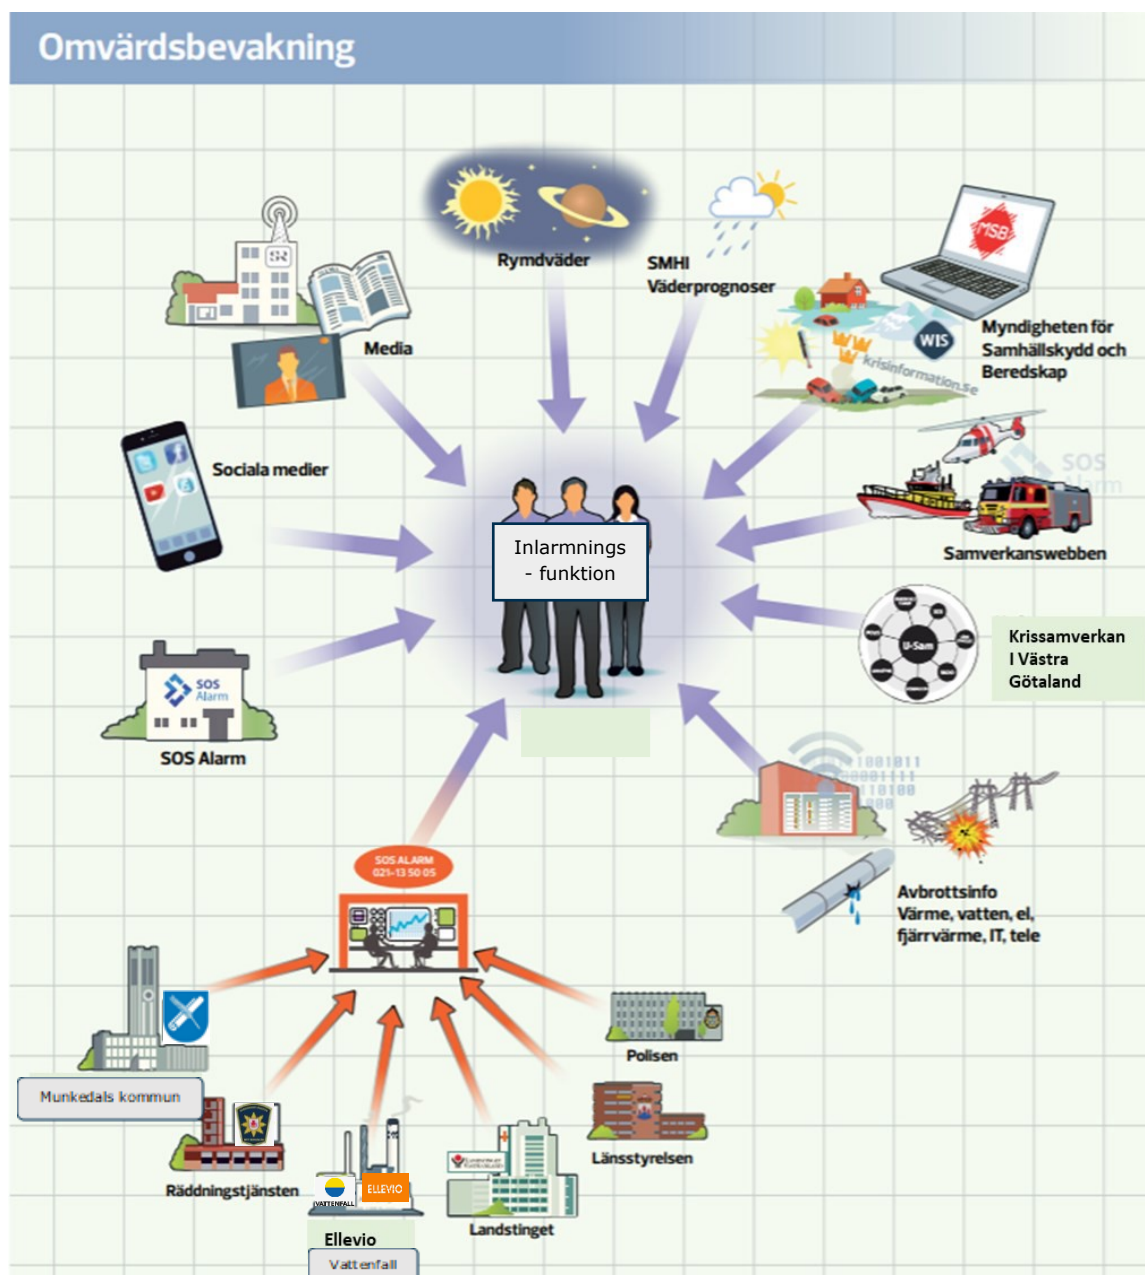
Omvärdsbevakning

Rymdväder

SMHI Väderprognoser

Media

Myndigheten för Samhällskydd och Beredskap

MSB

WIS

krisinformation.se

Sociala medier

Inlarmnings - funktion

SOS Alarm

Samverkanswebben

U-Sam

Krissamverkan I Västra Götaland

SOS Alarm

SOS Alarm

1001011
0001111
110100
000

Avbrottsinfo Värme, vatten, el, fjärrvärme, IT, tele

SOS ALARM 021-13 50 05

Munkedals kommun

Polisen

Länsstyrelsen

Räddningstjänsten

VATTENFALL

ELLEVIO

Ellevio

Vattenfall

Landstinget